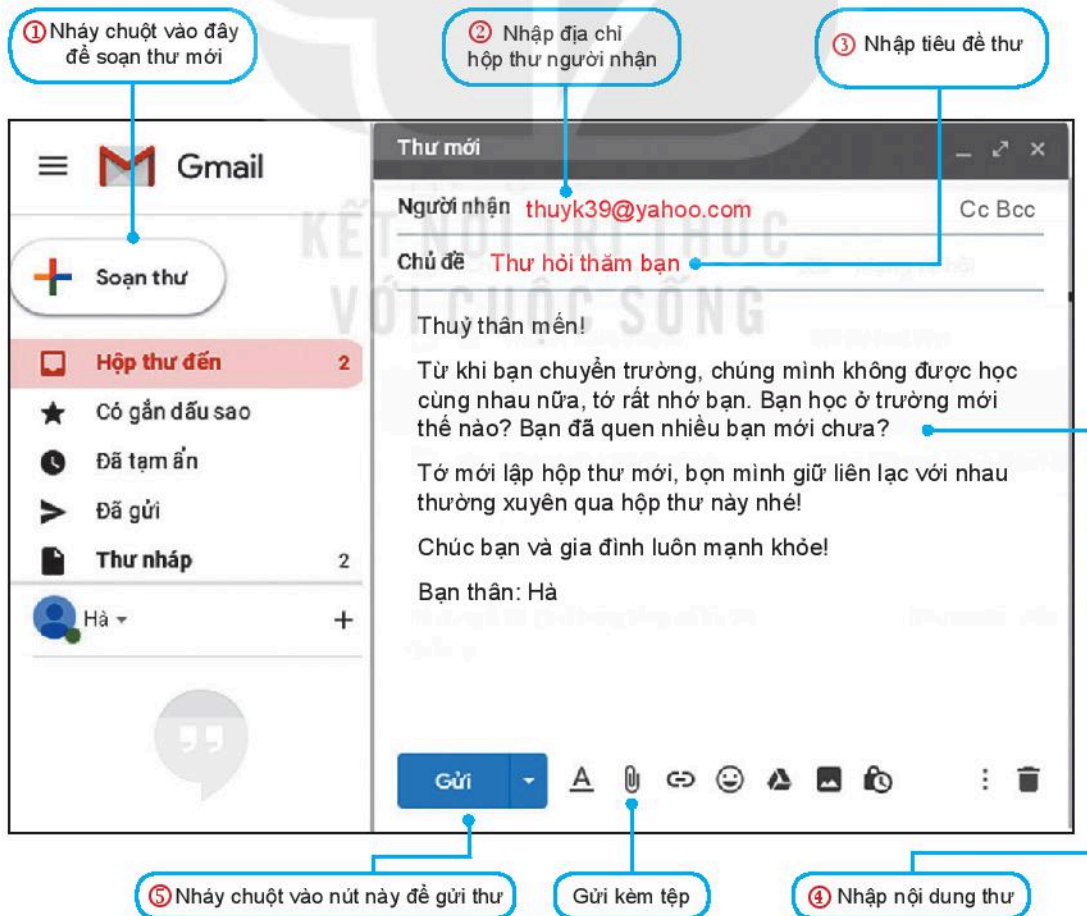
① Nháy chuột vào đây để soạn thư mới

② Nhập địa chỉ hộp thư người nhận

③ Nhập tiêu đề thư

Gmail

KẾT NỐI TRI THỨC VỚI CUỘC SỐNG

Soạn thư

Hộp thư đến 2

Có gắn dấu sao

Đã tạm ẩn

Đã gửi

Thư nháp 2

Hà

Thư mới

Người nhận thuyk39@yahoo.com Cc Bcc

Chủ đề Thư hỏi thăm bạn

Thuỷ thân mến!

Từ khi bạn chuyển trường, chúng mình không được học cùng nhau nữa, tớ rất nhớ bạn. Bạn học ở trường mới thế nào? Bạn đã quen nhiều bạn mới chưa?

Tớ mới lập hộp thư mới, bọn mình giữ liên lạc với nhau thường xuyên qua hộp thư này nhé!

Chúc bạn và gia đình luôn mạnh khỏe!

Bạn thân: Hà

Gửi

⑤ Nháy chuột vào nút này để gửi thư

Gửi kèm tệp

④ Nhập nội dung thư